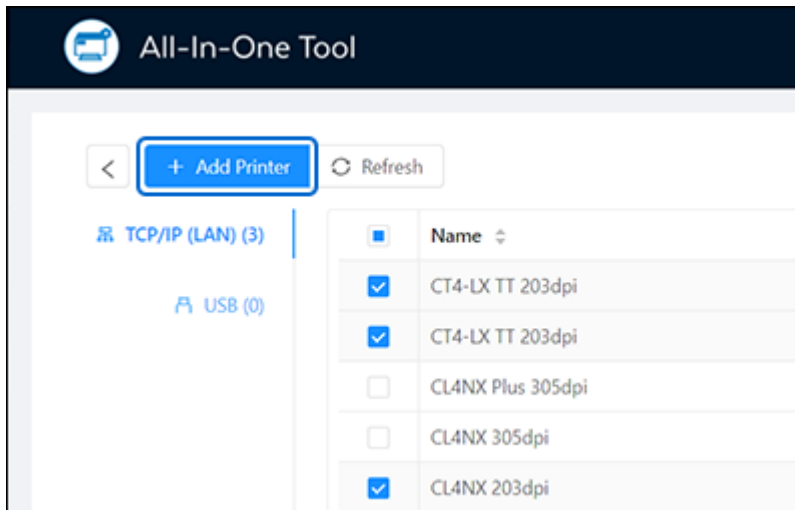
All-In-One Tool

<

+ Add Printer

Refresh

TCP/IP (LAN) (3)

USB (0)

| | Name |
|---|---|
| ☑ | CT4-LX TT 203dpi |
| ☑ | CT4-LX TT 203dpi |
| ☐ | CL4NX Plus 305dpi |
| ☐ | CL4NX 305dpi |
| ☑ | CL4NX 203dpi |